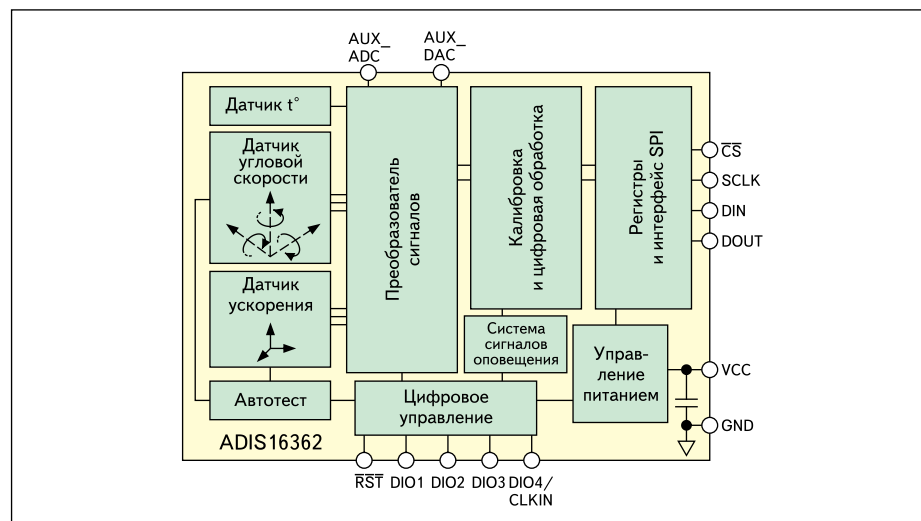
AUX_ ADC

AUX_ DAC

Датчик t°

Датчик угловой скорости

Датчик ускорения

Преобразователь сигналов

Калибровка и цифровая обработка

Регистры и интерфейс SPI

$\overline{CS}$

SCLK

DIN

DOUT

Система сигналов оповещения

Управление питанием

VCC

GND

Автотест

Цифровое управление

ADIS16362

$\overline{RST}$ DIO1 DIO2 DIO3 DIO4/ CLKIN